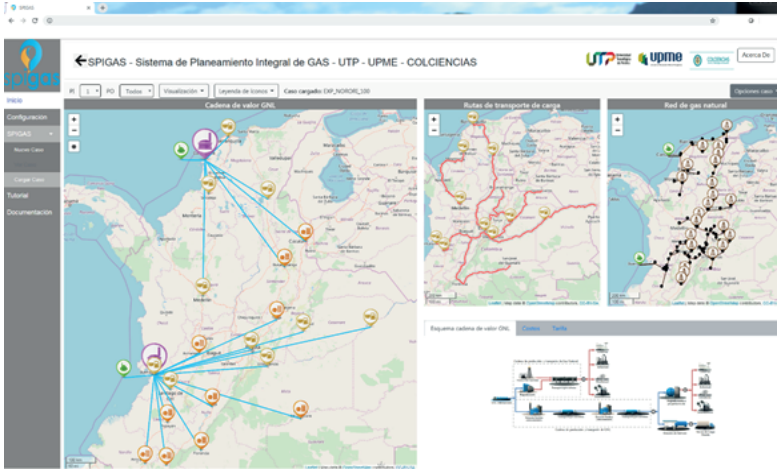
SPIGAS

spigas

Inicio

Configuración

SPIGAS

Nuevo Caso

Cargar Caso

Tutorial

Documentación

SPIGAS - Sistema de Planeamiento Integral de GAS - UTP - UPME - COLCIENCIAS

UTP

upme

Acerca De

PI 1 PO Todos Visualización Leyenda de Iconos Caso cargado: EXP_NOROR_100

Opciones caso

Cadena de valor GNL

Rutas de transporte de carga

Red de gas natural

Esquema cadena de valor GNL

Costos

Tarifa